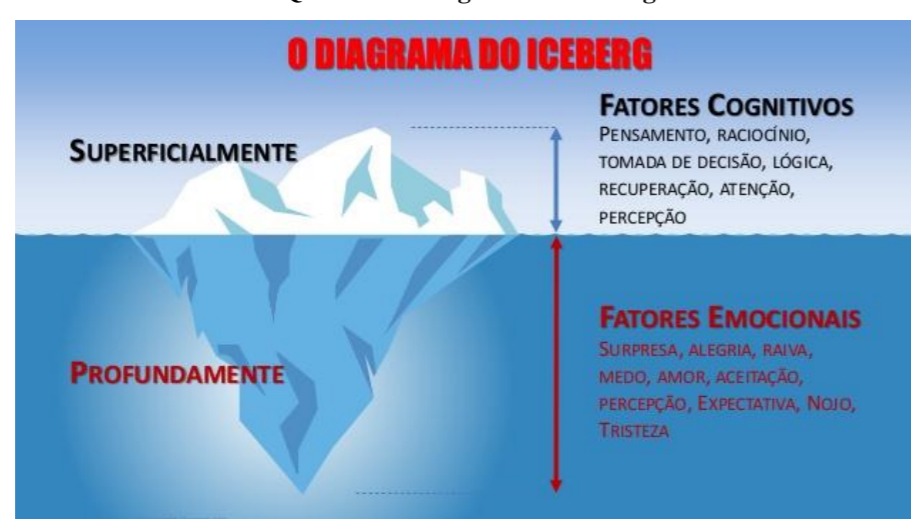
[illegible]

O DIAGRAMA DO ICEBERG

SUPERFICIALMENTE

FATORES COGNITIVOS
PENSAMENTO, RACIOCÍNIO, TOMADA DE DECISÃO, LÓGICA, RECUPERAÇÃO, ATENÇÃO, PERCEPÇÃO

PROFUNDAMENTE

FATORES EMOCIONAIS
SURPRESA, ALEGRIA, RAIVA, MEDO, AMOR, ACEITAÇÃO, PERCEPÇÃO, EXPECTATIVA, NOJO, TRISTEZA